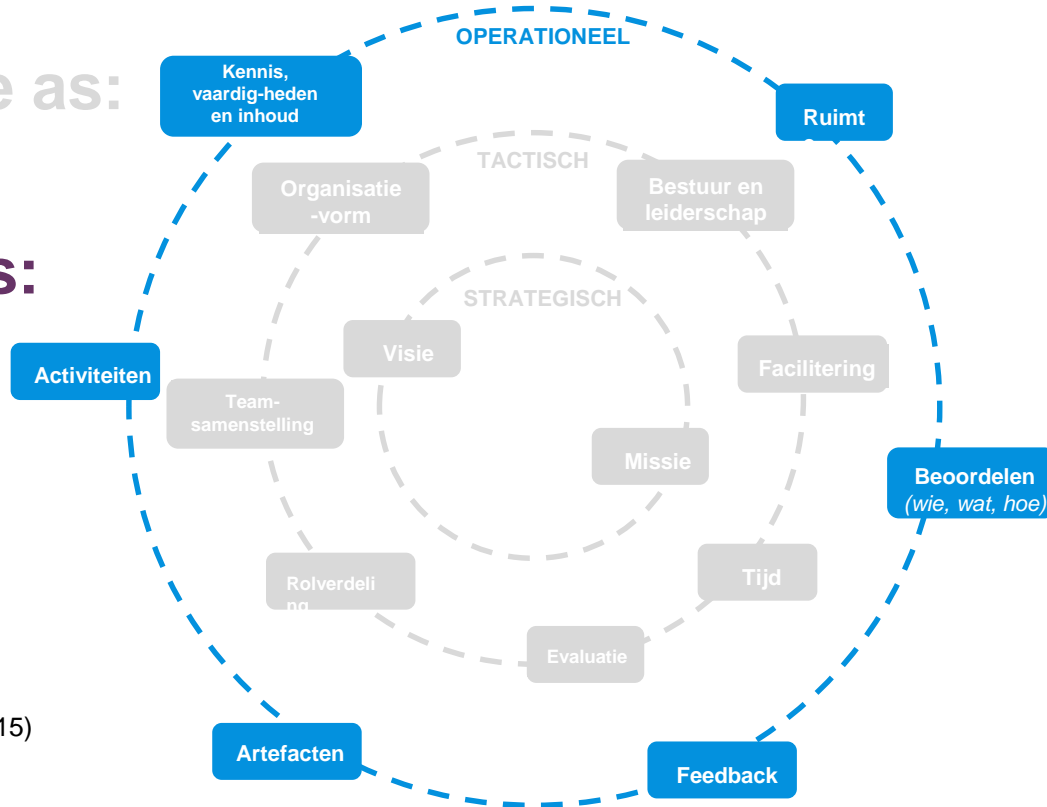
e as:

s:

15)

OPERATIONEEL

Kennis, vaardig-heden en inhoud

Ruimt

TACTISCH

Organisatie -vorm

Bestuur en leiderschap

STRATEGISCH

Visie

Facilitering

Activiteiten

Team-samenstelling

Missie

Beoordelen (wie, wat, hoe)

Tijd

Rolverdeli ng

Evaluatie

Artefacten

Feedback